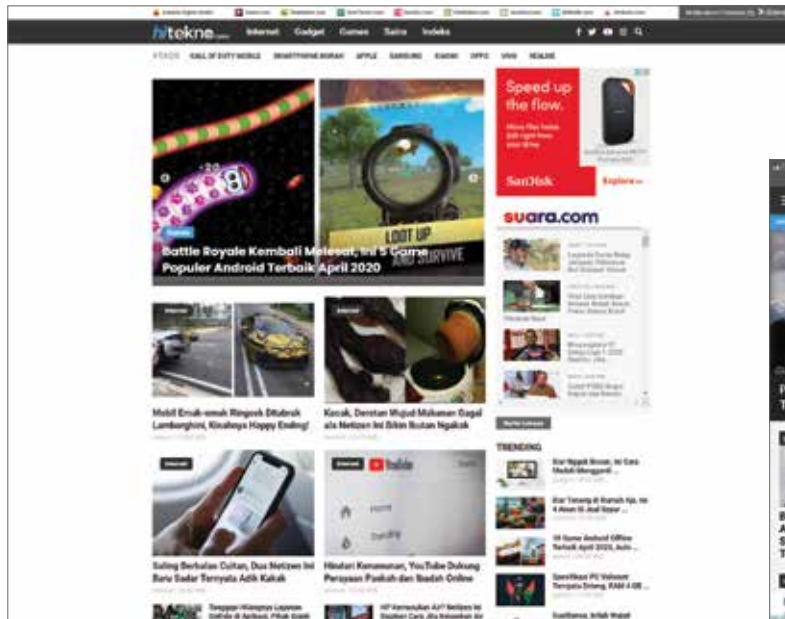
hitekno.com Internet Gadget Games Sains Indeks

#TAGS CALL OF DUTY MOBILE SMARTPHONE MURAH APPLE SAMSUNG XIAOMI OPPO VIVO REALME

Battle Royale Kembali Melesat, Ini 5 Game Populer Android Terbaik April 2020

LOOT UP AND SURVIVE

Speed up the flow.

SanDisk Explore

suara.com

Mobil Emak-emak Ringsek Ditabrak Lamborghini, Kinalnya Happy Ending!

Kocak, Deretan Wujud Makanan Gagal ala Netizen Ini Bikin Butan Ngakak

TRENDING

Saling Berbalas Cuitan, Dua Netizen Ini Baru Sadar Ternyata Adik Kakak

Hinatari Kemanusan, YouTube Dukung Perayaan Ramadhan dan Ibadah Online

YouTube

Home

Trending

10 Game Android Offline Terbaik April 2020